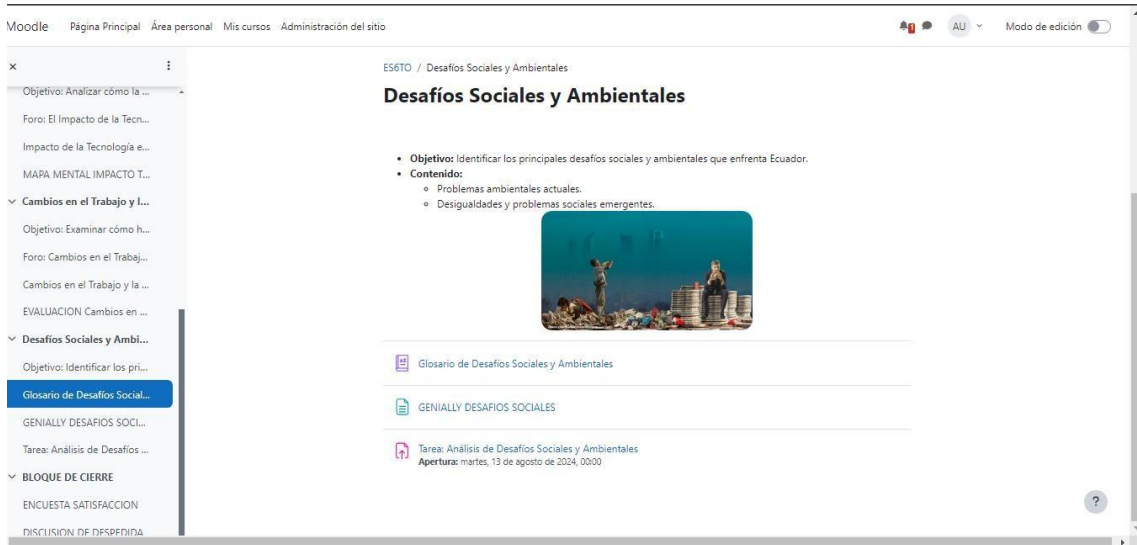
Moodle Página Principal Área personal Mis cursos Administración del sitio

AU Modo de edición

×

Objetivo: Analizar cómo la ...

Foro: El Impacto de la Tecn...

Impacto de la Tecnología e...

MAPA MENTAL IMPACTO T...

Cambios en el Trabajo y l...

Objetivo: Examinar cómo h...

Foro: Cambios en el Trabaj...

Cambios en el Trabajo y la ...

EVALUACION Cambios en ...

Desafíos Sociales y Ambi...

Objetivo: Identificar los pri...

Glosario de Desafíos Social...

GENIALLY DESAFIOS SOCI...

Tarea: Análisis de Desafíos ...

BLOQUE DE CIERRE

ENCUESTA SATISFACCION

DISCUSION DE DESPEDIDA

ES6TO / Desafíos Sociales y Ambientales

Desafíos Sociales y Ambientales

- **Objetivo:** Identificar los principales desafíos sociales y ambientales que enfrenta Ecuador.
- **Contenido:**
  - Problemas ambientales actuales.
  - Desigualdades y problemas sociales emergentes.

Glosario de Desafíos Sociales y Ambientales

GENIALLY DESAFIOS SOCIALES

Tarea: Análisis de Desafíos Sociales y Ambientales
**Apertura:** martes, 13 de agosto de 2024, 00:00

?